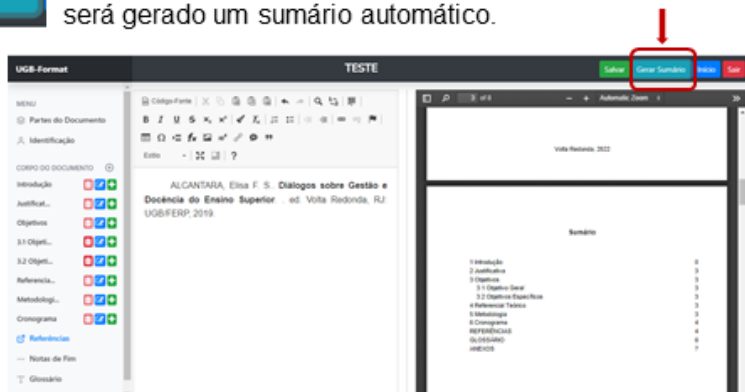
será gerado um sumário automático.

UGB-Format

TESTE

Salvar Gerar Sumário Início Sair

MENU

Partes do Documento

Identificação

CORPO DO DOCUMENTO

Introdução

Justificat...

Objetivos

3.1 Objeti...

3.2 Objeti...

Referencia...

Metodologi...

Cronograma

Referências

Notas de Fim

Glossário

Código-Fonte

Estilo

ALCANTARA, Elisa F. S. **Diálogos sobre Gestão e Docência do Ensino Superior**. . ed. Volta Redonda, RJ: UGB/FERP, 2019.

3 of 8

Automatic Zoom

Volta Redonda, 2022

Sumário

| | |
|---|---|
| 1 Introdução | 3 |
| 2 Justificativa | 3 |
| 3 Objetivos | 3 |
| 3.1 Objetivo Geral | 3 |
| 3.2 Objetivos Específicos | 3 |
| 4 Referencial Teórico | 3 |
| 5 Metodologia | 3 |
| 6 Cronograma | 4 |
| REFERÊNCIAS | 4 |
| GLOSSÁRIO | 6 |
| ANEXOS | 7 |